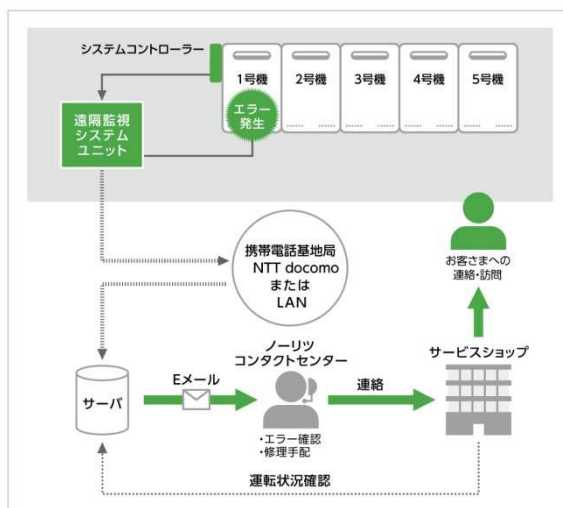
システムコントローラー

1号機
2号機
3号機
4号機
5号機

エラー発生

遠隔監視システムユニット

携帯電話基地局
NTT docomo
または
LAN

お客さまへの連絡・訪問

ノーリツコンタクトセンター

サービスショップ

サーバ

Eメール

連絡

・エラー確認
・修理手配

運転状況確認